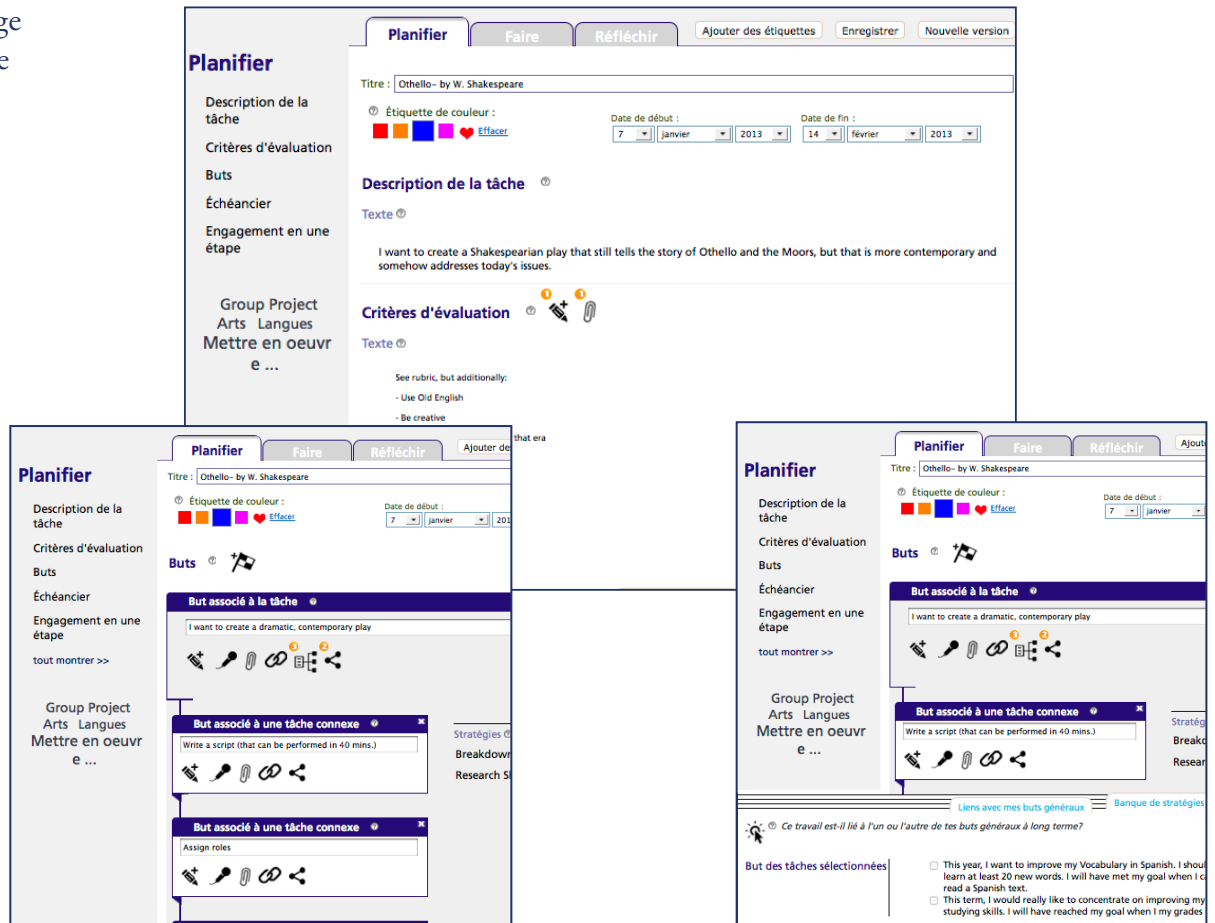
ge
e

Planifier | Faire | Réfléchir
Ajouter des étiquettes | Enregistrer | Nouvelle version

Planifier

Description de la tâche
Critères d'évaluation
Buts
Échéancier
Engagement en une étape

Group Project
Arts Langues
Mettre en oeuvre ...

Titre : Othello– by W. Shakespeare

Étiquette de couleur :
Effacer

Date de début :
7 janvier 2013

Date de fin :
14 février 2013

Description de la tâche

Texte

I want to create a Shakespearian play that still tells the story of Othello and the Moors, but that is more contemporary and somehow addresses today's issues.

Critères d'évaluation

Texte

See rubric, but additionally:

- Use Old English

- Be creative

that era

Planifier | Faire | Réfléchir
Ajouter de

Planifier

Description de la tâche
Critères d'évaluation
Buts
Échéancier
Engagement en une étape
tout montrer >>

Group Project
Arts Langues
Mettre en oeuvre ...

Titre : Othello– by W. Shakespeare

Étiquette de couleur :
Effacer

Date de début :
7 janvier 201

Buts

But associé à la tâche
I want to create a dramatic, contemporary play

But associé à une tâche connexe
Write a script (that can be performed in 40 mins.)

Stratégies
Breakdown
Research S

But associé à une tâche connexe
Assign roles

Planifier | Faire | Réfléchir
Ajout

Planifier

Description de la tâche
Critères d'évaluation
Buts
Échéancier
Engagement en une étape
tout montrer >>

Group Project
Arts Langues
Mettre en oeuvre ...

Titre : Othello– by W. Shakespeare

Étiquette de couleur :
Effacer

Date de début :
7 janvier

Buts

But associé à la tâche
I want to create a dramatic, contemporary play

But associé à une tâche connexe
Write a script (that can be performed in 40 mins.)

Stratég
Breako
Resear

Liens avec mes buts généraux
Banque de stratégies

Ce travail est-il lié à l'un ou l'autre de tes buts généraux à long terme?

But des tâches sélectionnées

This year, I want to improve my Vocabulary in Spanish. I shoul learn at least 20 new words. I will have met my goal when I c read a Spanish text.

This term, I would really like to concentrate on improving my studying skills. I will have reached my goal when I my grades